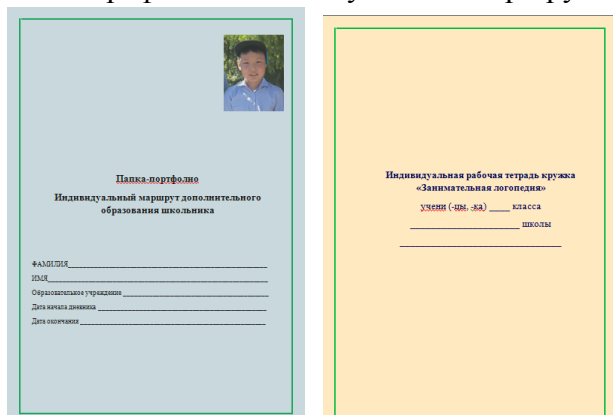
Папка-портфолио

Индивидуальный маршрут дополнительного образования школьника

ФАМИЛИЯ________________________________________

ИМЯ____________________________________________

Образовательное учреждение ______________________

Дата начала дневника ____________________________

Дата окончания _________________________________

Индивидуальная рабочая тетрадь кружка «Занимательная логопедия»

учени (-цы, -ка) ____ класса

______________________ школы

______________________________